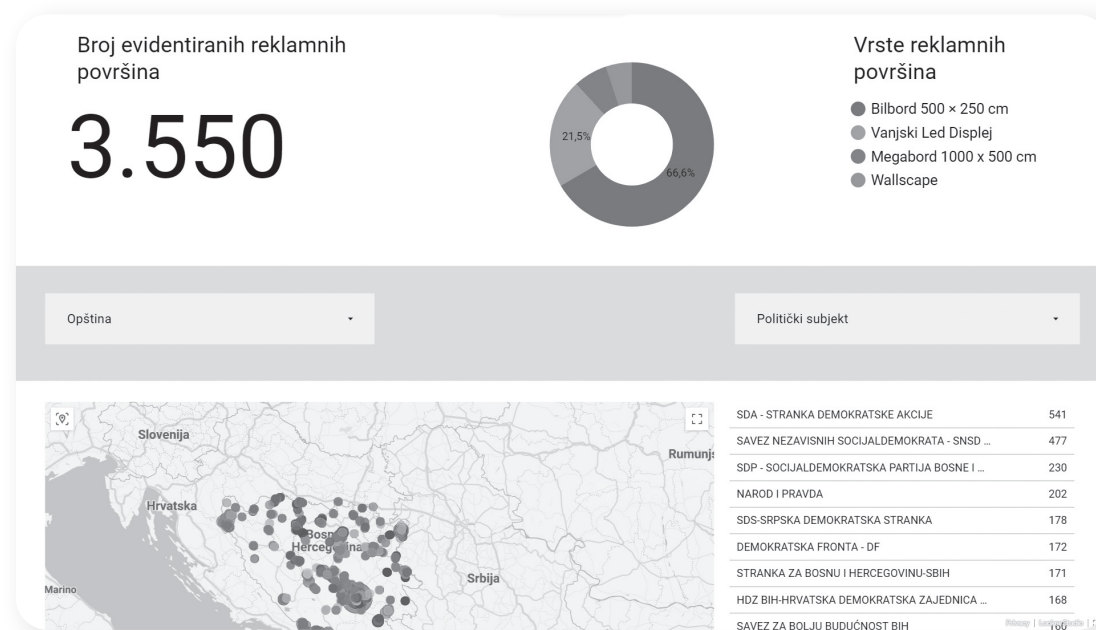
Broj evidentiranih reklamnih površina

3.550

21,5%

66,6%

Vrste reklamnih površina

Bilbord 500 × 250 cm
Vanjski Led Displej
Megabord 1000 x 500 cm
Wallscape

Opština

Politički subjekt

Slovenija
Rumunj
Hrvatska
Bosna i Hercegovina
Srbija
Marino

| | |
|---|---|
| SDA - STRANKA DEMOKRATSKE AKCIJE | 541 |
| SAVEZ NEZAVISNIH SOCIJALDEMOKRATA - SNSD ... | 477 |
| SDP - SOCIJALDEMOKRATSKA PARTIJA BOSNE I ... | 230 |
| NAROD I PRAVDA | 202 |
| SDS-SRPSKA DEMOKRATSKA STRANKA | 178 |
| DEMOKRATSKA FRONTA - DF | 172 |
| STRANKA ZA BOSNU I HERCEGOVINU-SBIH | 171 |
| HDZ BIH-HRVATSKA DEMOKRATSKA ZAJEDNICA ... | 168 |
| SAVEZ ZA BOLJU BUDUĆNOST BIH | 160 |